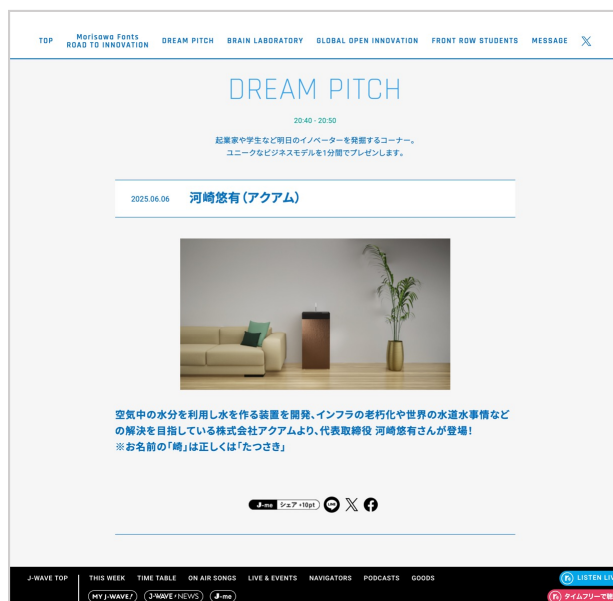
TOP Morisawa Fonts ROAD TO INNOVATION DREAM PITCH BRAIN LABORATORY GLOBAL OPEN INNOVATION FRONT ROW STUDENTS MESSAGE

DREAM PITCH

20:40 - 20:50

起業家や学生など明日のイノベーターを発掘するコーナー。
ユニークなビジネスモデルを1分間でプレゼンします。

2025.06.06 河崎悠有(アクアム)

空気中の水分を利用し水を作る装置を開発、インフラの老朽化や世界の水道水事情などの解決を目指している株式会社アクアムより、代表取締役 河崎悠有さんが登場!
※お名前の「崎」は正しくは「たつさき」

J-me シェア +10pt

J-WAVE TOP THIS WEEK TIME TABLE ON AIR SONGS LIVE & EVENTS NAVIGATORS PODCASTS GOODS

MY J-WAVE! J-WAVE NEWS J-me

LISTEN LIV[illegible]

タイムフリーで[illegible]